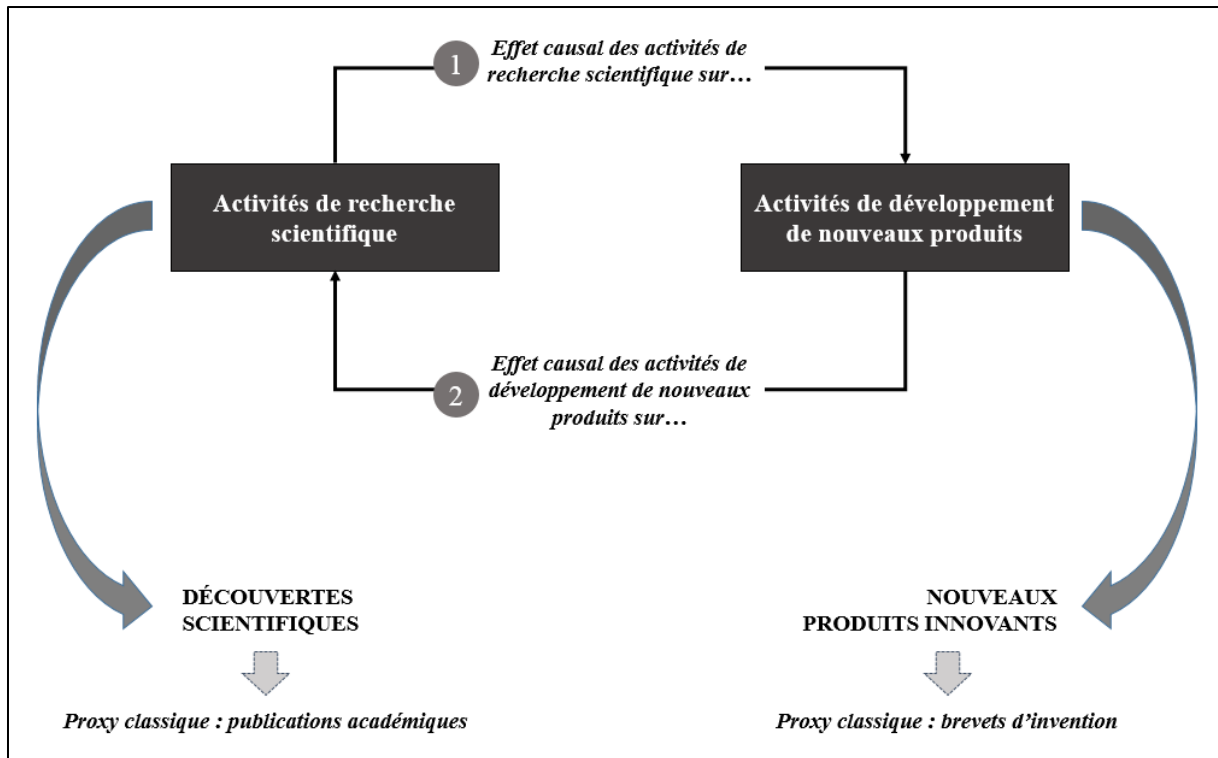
1 Effet causal des activités de recherche scientifique sur…

Activités de recherche scientifique

Activités de développement de nouveaux produits

2 Effet causal des activités de développement de nouveaux produits sur…

DÉCOUVERTES SCIENTIFIQUES

Proxy classique : publications académiques

NOUVEAUX PRODUITS INNOVANTS

Proxy classique : brevets d’invention